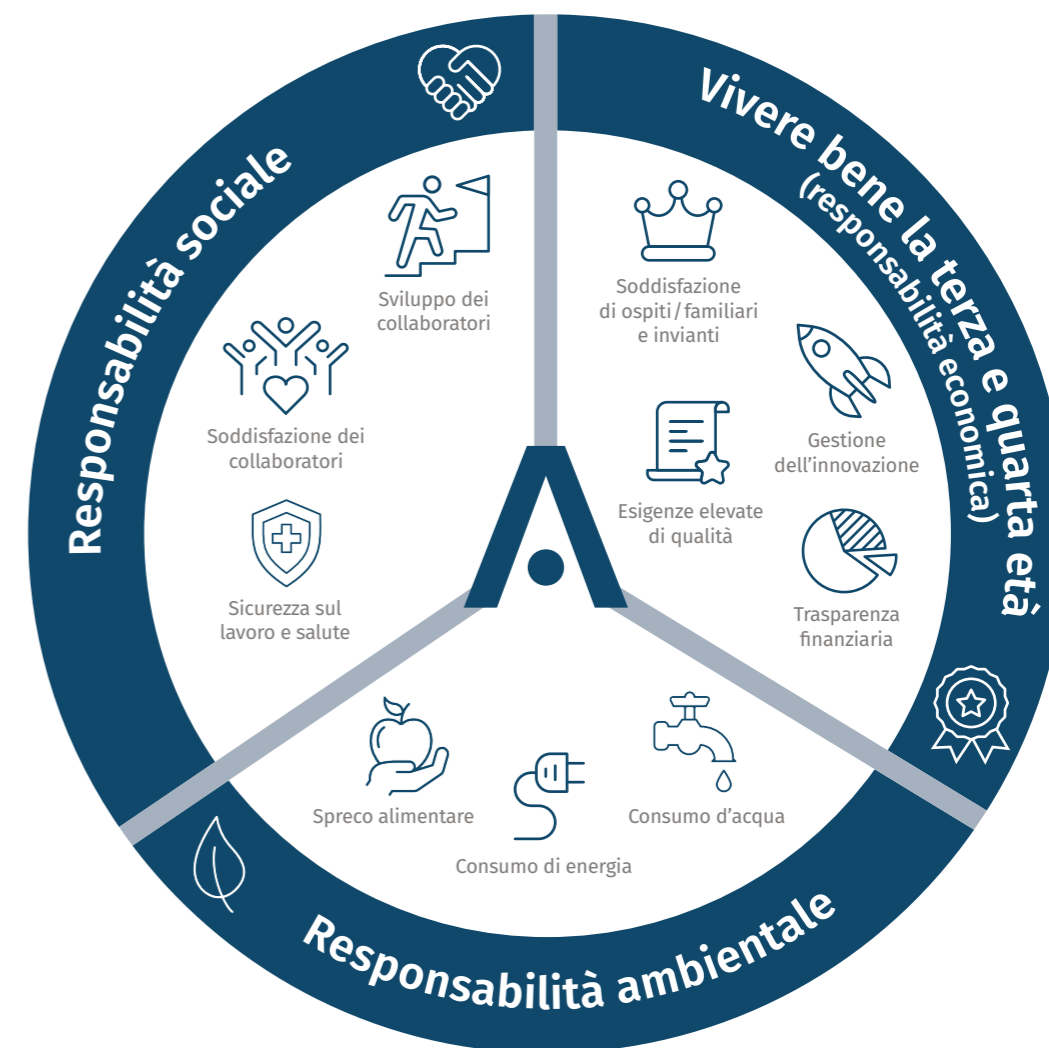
Responsabilità sociale

Vivere bene la terza e quarta età (responsabilità economica)

Sviluppo dei collaboratori

Soddisfazione dei collaboratori

Sicurezza sul lavoro e salute

Soddisfazione di ospiti / familiari e invianti

Gestione dell'innovazione

Esigenze elevate di qualità

Trasparenza finanziaria

Spreco alimentare

Consumo di energia

Consumo d'acqua

Responsabilità ambientale